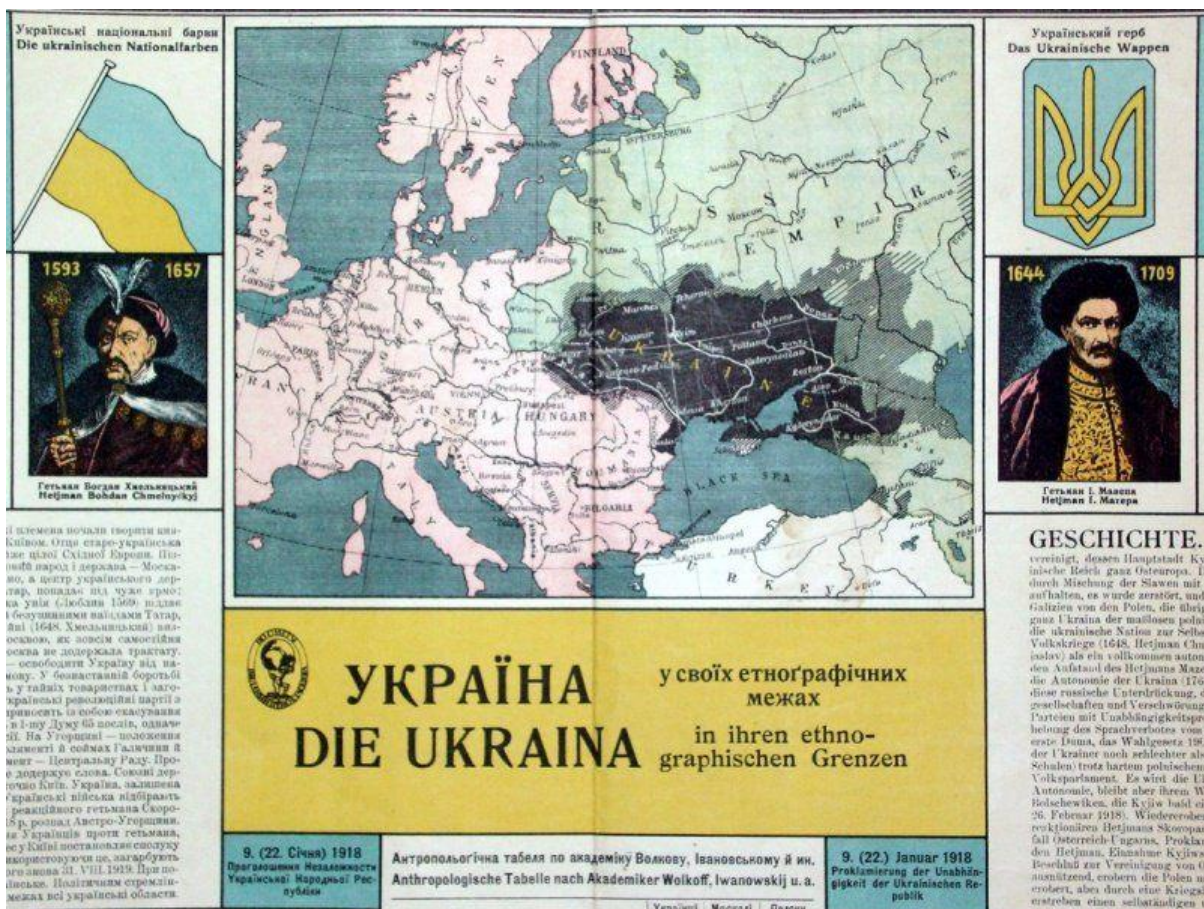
Українські національні барви
Die ukrainischen Nationalfarben

1593 1657

Гетьман Богдан Хмельницький
Hetjman Bohdan Chmelnyćkyj

FINLAND
ENGLAND
LONDON
R U S S I A N E M P I R E
Moscow
UKRAINE
AUSTRIA
HUNGARY
BLACK SEA
BULGARIA
ROMANIA
SERBIA
T U R K E Y

Український герб
Das Ukrainische Wappen

1644 1709

Гетьман І. Мазепа
Hetjman I. Mazepa

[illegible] племена почали творити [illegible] Київом. Отже старо-українська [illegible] цілої Східної Европи. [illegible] народ і держава — Москва, а центр українського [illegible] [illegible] унія (Люблин 1569) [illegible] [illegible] (1648. Хмельницький) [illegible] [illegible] — освободити Україну від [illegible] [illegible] у тайних товариствах і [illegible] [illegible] революційні партії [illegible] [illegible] 1-шу Думу 65 послів, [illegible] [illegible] На Угорщині — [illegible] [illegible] Центральну Раду. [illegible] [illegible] Київ. Україна, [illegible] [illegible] гетьмана Скоро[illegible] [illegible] Австро-Угорщини. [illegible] Українців проти гетьмана, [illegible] Київі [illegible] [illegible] 31. VIII. 1919. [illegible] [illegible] всі українські області.

GESCHICHTE.
vereinigt, dessen Hauptstadt Ky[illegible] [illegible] Reich ganz Osteuropa. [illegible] durch Mischung der Slawen mit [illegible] aufhalten, es wurde zerstört, und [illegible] Galizien von den Polen, die übrig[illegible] ganz Ukraina der maßlosen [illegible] die ukrainische Nation zur Selb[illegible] Volkskriege (1648, Hetjman Chm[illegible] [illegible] als ein vollkommen auto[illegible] den Aufstand des Hetjmans Maze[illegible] die Autonomie der Ukraina (17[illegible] diese russische Unterdrückung, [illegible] gesellschaften und Verschwörung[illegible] Parteien mit Unabhängigkeitspr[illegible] hebung des Sprachverbotes vom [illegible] erste Duma, das Wahlgesetz 19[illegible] der Ukrainer noch schlechter al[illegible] Schalen) trotz hartem polnischen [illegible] Volksparlament. Es wird die U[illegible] Autonomie, bleibt aber ihrem W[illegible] Bolschewiken, die Kyjiw bald ei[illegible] 26. Februar 1918). Wiedererob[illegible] reaktionären Hetjmans Skoropa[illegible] fall Österreich-Ungarns. Prokla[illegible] den Hetjman, Einnahme Kyjiws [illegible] Beschluß zur Vereinigung von G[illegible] ausnützend, erobern die Polen a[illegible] erobert, aber durch eine Kriegs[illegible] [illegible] einen selbständigen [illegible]

УКРАЇНА
DIE UKRAINA
у своїх етноґрафічних межах
in ihren ethnographischen Grenzen

9. (22. Січня) 1918
Проголошення Незалежности Української Народньої Республіки

Антропольоґічна табеля по академіку Волкову, Івановському й ин.
Anthropologische Tabelle nach Akademiker Wolkoff, Iwanowskij u. a.

Українці | Москалі | Поляки

9. (22.) Januar 1918
Proklamierung der Unabhängigkeit der Ukrainischen Republik